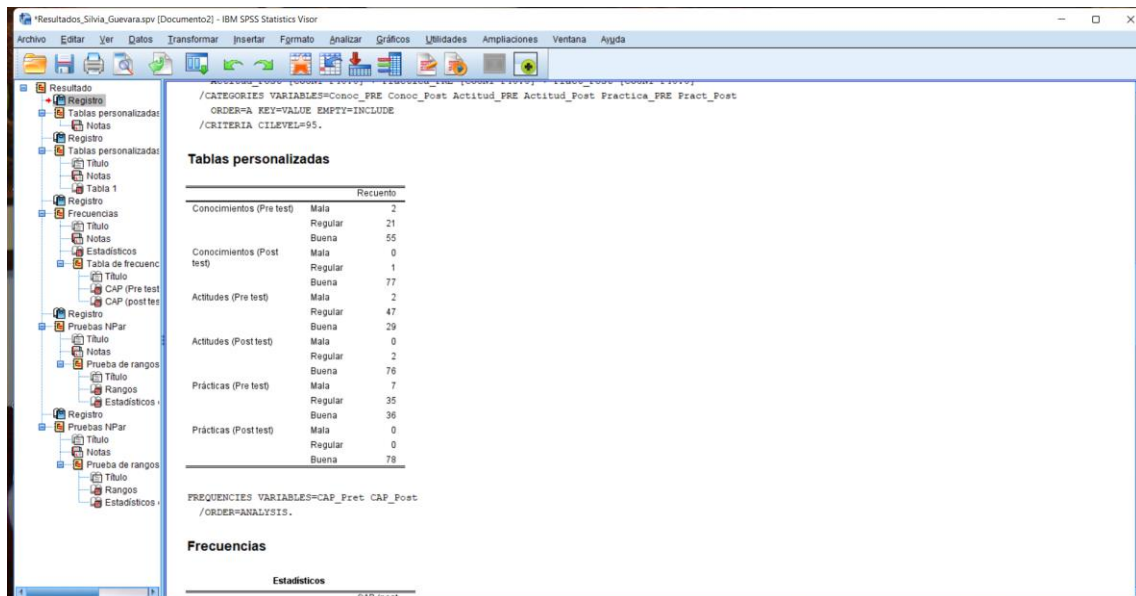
*Resultados_Silvia_Guevara.spv [Documento2] - IBM SPSS Statistics Visor

Archivo Editar Ver Datos Transformar Insertar Formato Analizar Gráficos Utilidades Ampliaciones Ventana Ayuda

Resultado
Registro
Tablas personalizadas
Notas
Registro
Tablas personalizadas
Título
Notas
Tabla 1
Registro
Frecuencias
Título
Notas
Estadísticos
Tabla de frecuenc
Título
CAP (Pre test
CAP (post tes
Registro
Pruebas NPar
Título
Notas
Prueba de rangos
Título
Rangos
Estadísticos
Registro
Pruebas NPar
Título
Notas
Prueba de rangos
Título
Rangos
Estadísticos

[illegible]
/CATEGORIES VARIABLES=Conoc_PRE Conoc_Post Actitud_PRE Actitud_Post Practica_PRE Pract_Post
ORDER=A KEY=VALUE EMPTY=INCLUDE
/CRITERIA CILEVEL=95.

Tablas personalizadas

| | | Recuento |
|---|---|---|
| Conocimientos (Pre test) | Mala | 2 |
| | Regular | 21 |
| | Buena | 55 |
| Conocimientos (Post test) | Mala | 0 |
| | Regular | 1 |
| | Buena | 77 |
| Actitudes (Pre test) | Mala | 2 |
| | Regular | 47 |
| | Buena | 29 |
| Actitudes (Post test) | Mala | 0 |
| | Regular | 2 |
| | Buena | 76 |
| Prácticas (Pre test) | Mala | 7 |
| | Regular | 35 |
| | Buena | 36 |
| Prácticas (Post test) | Mala | 0 |
| | Regular | 0 |
| | Buena | 78 |

FREQUENCIES VARIABLES=CAP_Pret CAP_Post
/ORDER=ANALYSIS.

Frecuencias

Estadísticos
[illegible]